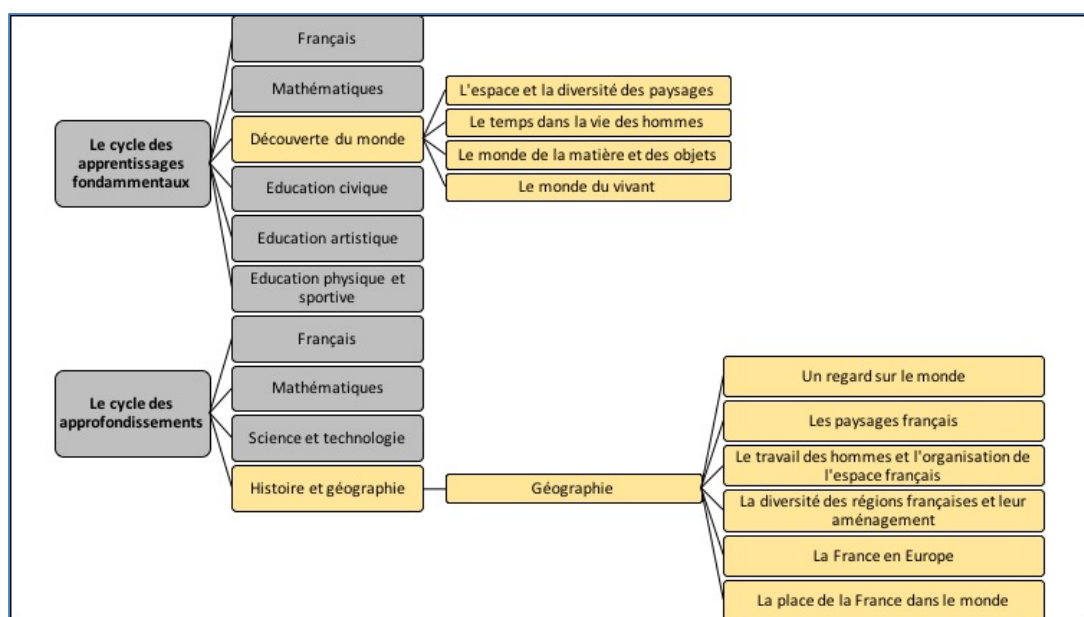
Le cycle des apprentissages fondamentaux

Français

Mathématiques

Découverte du monde

L'espace et la diversité des paysages

Le temps dans la vie des hommes

Le monde de la matière et des objets

Le monde du vivant

Education civique

Education artistique

Education physique et sportive

Le cycle des approfondissements

Français

Mathématiques

Science et technologie

Histoire et géographie

Géographie

Un regard sur le monde

Les paysages français

Le travail des hommes et l'organisation de l'espace français

La diversité des régions françaises et leur aménagement

La France en Europe

La place de la France dans le monde